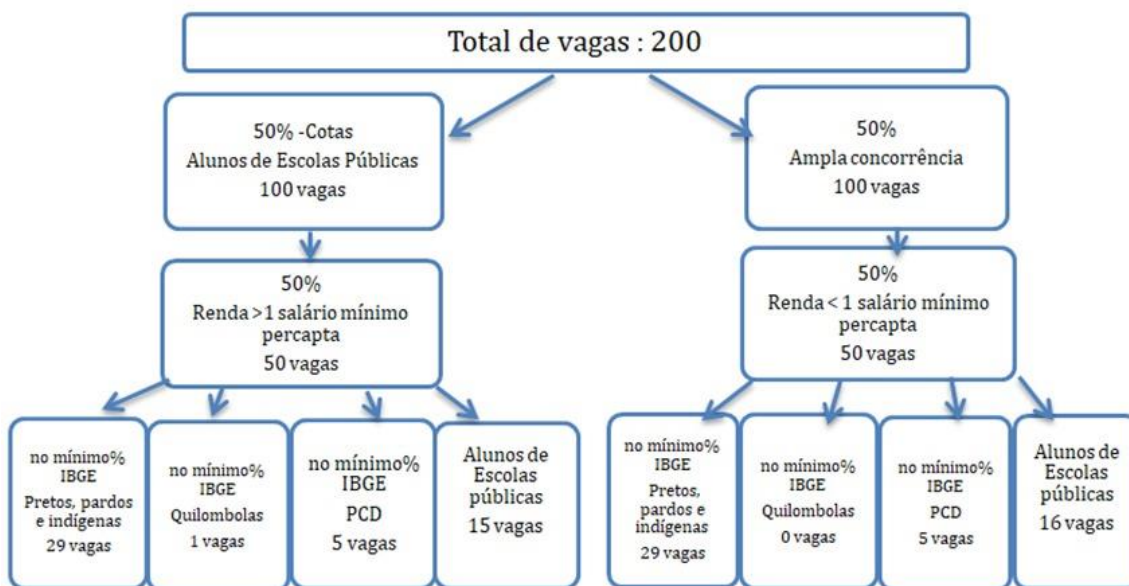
Total de vagas : 200

50% -Cotas
Alunos de Escolas Públicas
100 vagas

50%
Ampla concorrência
100 vagas

50%
Renda > 1 salário mínimo percapta
50 vagas

50%
Renda < 1 salário mínimo percapta
50 vagas

no mínimo%
IBGE
Pretos, pardos e indígenas
29 vagas

no mínimo%
IBGE
Quilombolas
1 vagas

no mínimo%
IBGE
PCD
5 vagas

Alunos de Escolas públicas
15 vagas

no mínimo%
IBGE
Pretos, pardos e indígenas
29 vagas

no mínimo%
IBGE
Quilombolas
0 vagas

no mínimo%
IBGE
PCD
5 vagas

Alunos de Escolas públicas
16 vagas